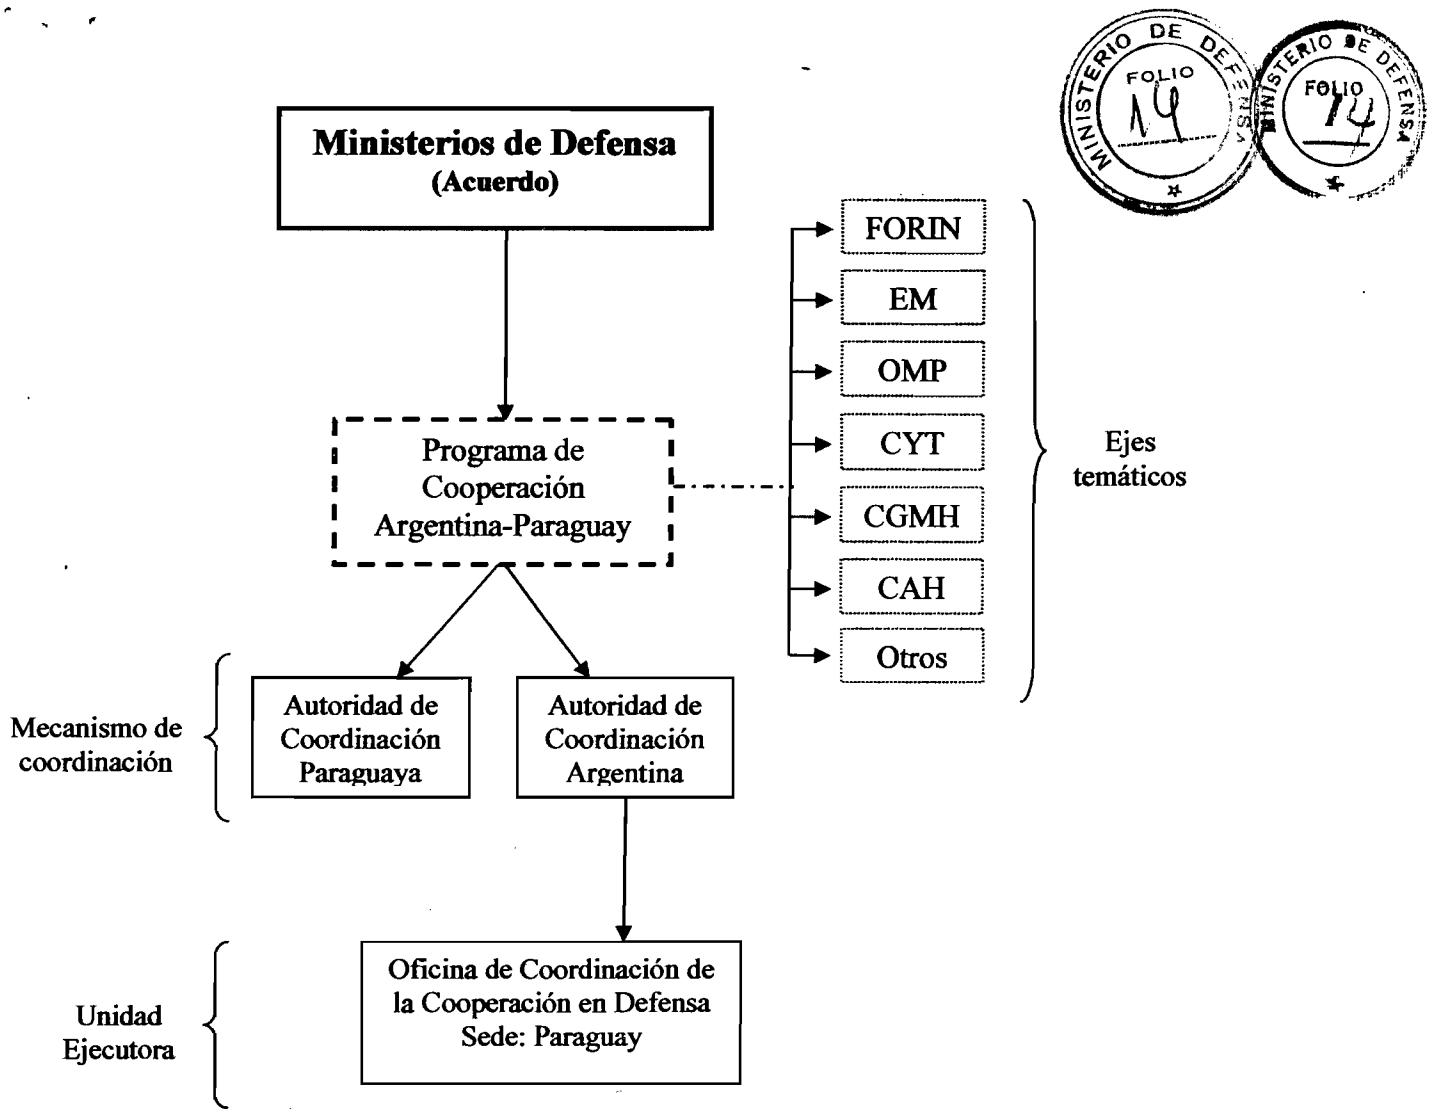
MINISTERIO DE DEFENSA
FOLIO
14

MINISTERIO DE DEFENSA
FOLIO
74

Ministerios de Defensa
(Acuerdo)

Programa de Cooperación Argentina-Paraguay

FORIN
EM
OMP
CYT
CGMH
CAH
Otros

Ejes temáticos

Mecanismo de coordinación

Autoridad de Coordinación Paraguaya

Autoridad de Coordinación Argentina

Unidad Ejecutora

Oficina de Coordinación de la Cooperación en Defensa
Sede: Paraguay